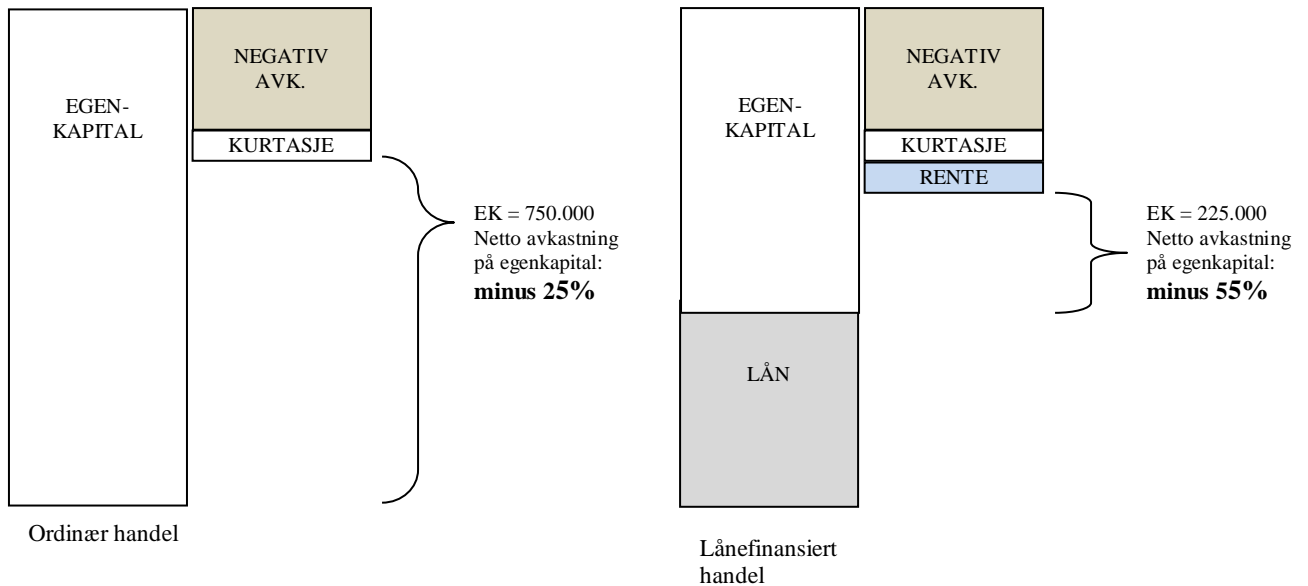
EGEN-
KAPITAL

NEGATIV
AVK.

KURTASJE

EK = 750.000
Netto avkastning på egenkapital:
**minus 25%**

Ordinær handel

EGEN-
KAPITAL

NEGATIV
AVK.

KURTASJE

RENTE

EK = 225.000
Netto avkastning på egenkapital:
**minus 55%**

LÅN

Lånefinansiert handel